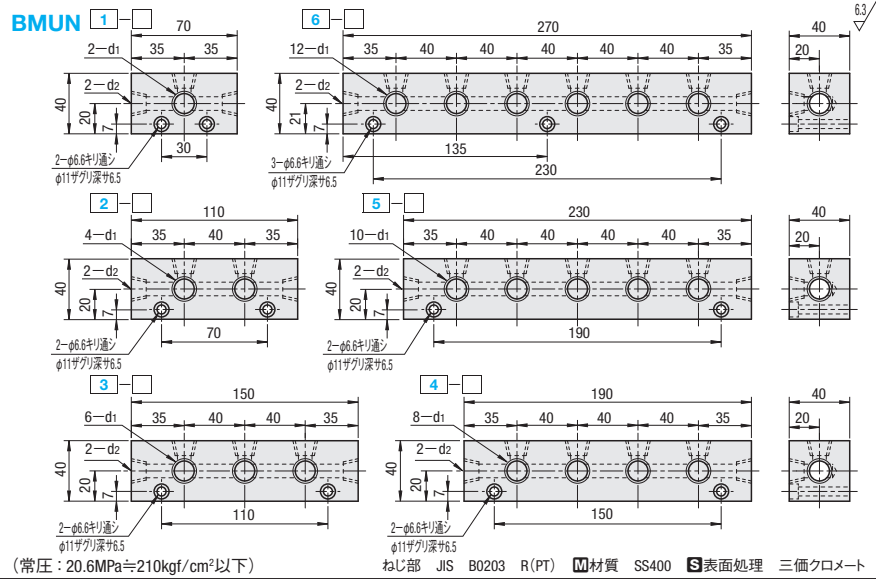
BMUN 1 - 70 2－d1 35 35 2－d2 40 20 7 30 2－ϕ6.6キリ通シ ϕ11ザグリ深サ6.5

6 - 270 12－d1 35 40 40 40 40 40 35 2－d2 40 21 7 135 230 3－ϕ6.6キリ通シ ϕ11ザグリ深サ6.5

6.3 40 20

2 - 110 4－d1 35 40 35 2－d2 40 20 7 70 2－ϕ6.6キリ通シ ϕ11ザグリ深サ6.5

5 - 230 10－d1 35 40 40 40 40 35 2－d2 40 20 7 190 2－ϕ6.6キリ通シ ϕ11ザグリ深サ6.5

40 20

3 - 150 6－d1 35 40 40 35 2－d2 40 20 7 110 2－ϕ6.6キリ通シ ϕ11ザグリ深サ6.5

4 - 190 8－d1 35 40 40 40 35 2－d2 40 20 7 150 2－ϕ6.6キリ通シ ϕ11ザグリ深サ6.5

40 20

40 20

（常圧：20.6MPa≒210kgf/cm²以下）

ねじ部 JIS B0203 R（PT） M材質 SS400 S表面処理 三価クロメート